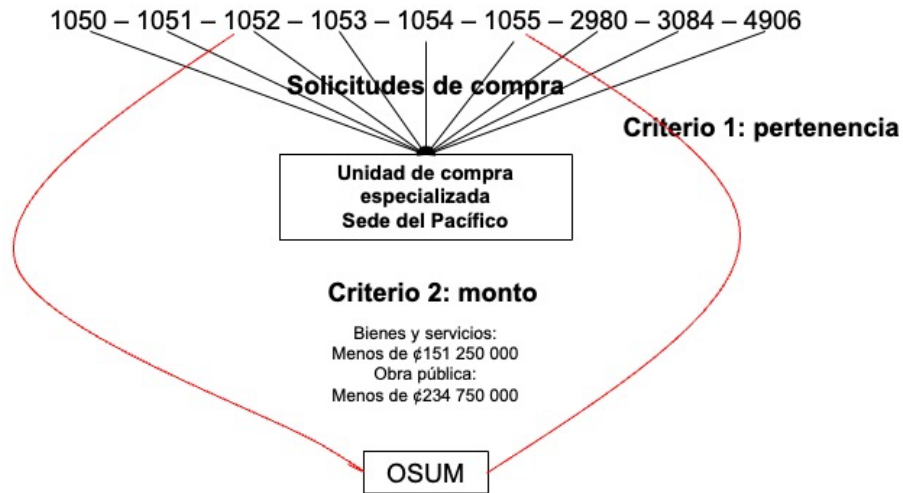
1050 – 1051 – 1052 – 1053 – 1054 – 1055 – 2980 – 3084 – 4906

Solicitudes de compra

Criterio 1: pertenencia

Unidad de compra especializada Sede del Pacífico

Criterio 2: monto

Bienes y servicios:
Menos de ¢151 250 000
Obra pública:
Menos de ¢234 750 000

OSUM